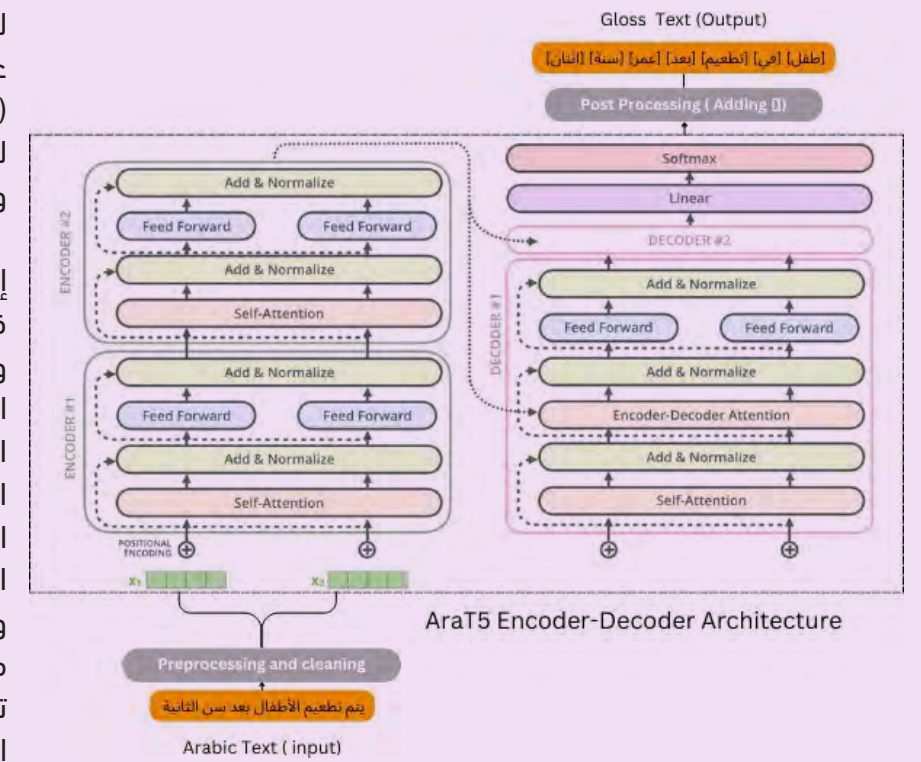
Gloss Text (Output)

[طفل] [في] [تطعيم] [بعد] [عمر] [سنة] [اثنان]

Post Processing ( Adding [] )

Softmax

Linear

DECODER #2

DECODER #1

Add & Normalize

Feed Forward

Feed Forward

Add & Normalize

Encoder-Decoder Attention

Add & Normalize

Self-Attention

ENCODER #2

Add & Normalize

Feed Forward

Feed Forward

Add & Normalize

Self-Attention

ENCODER #1

Add & Normalize

Feed Forward

Feed Forward

Add & Normalize

Self-Attention

POSITIONAL ENCODING

$x_1$

$x_2$

AraT5 Encoder-Decoder Architecture

Preprocessing and cleaning

يتم تطعيم الأطفال بعد سن الثانية

Arabic Text ( input)